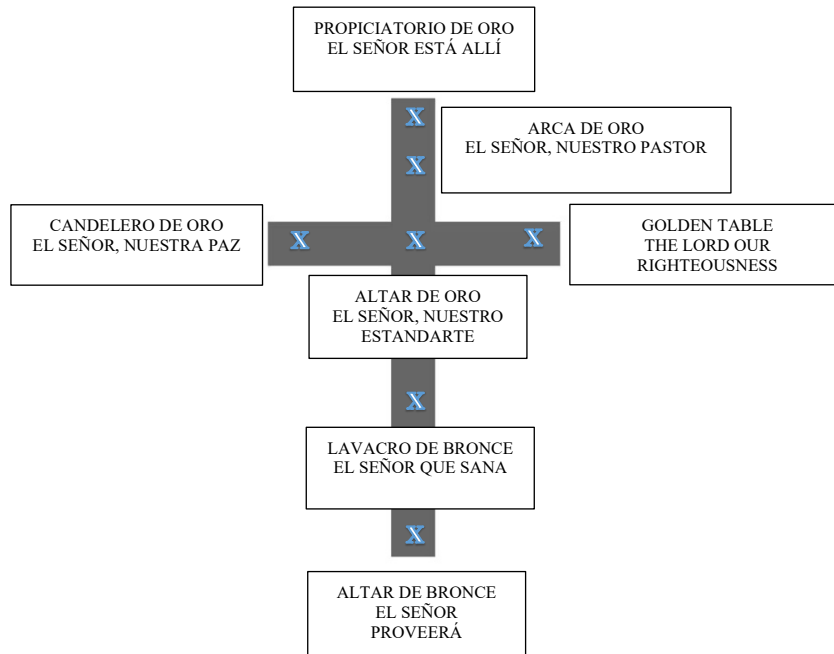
PROPICIATORIO DE ORO
EL SEÑOR ESTÁ ALLÍ

X

X

ARCA DE ORO
EL SEÑOR, NUESTRO PASTOR

CANDELERO DE ORO
EL SEÑOR, NUESTRA PAZ

X X X

GOLDEN TABLE
THE LORD OUR RIGHTEOUSNESS

ALTAR DE ORO
EL SEÑOR, NUESTRO ESTANDARTE

X

LAVACRO DE BRONCE
EL SEÑOR QUE SANA

X

ALTAR DE BRONCE
EL SEÑOR
PROVEERÁ